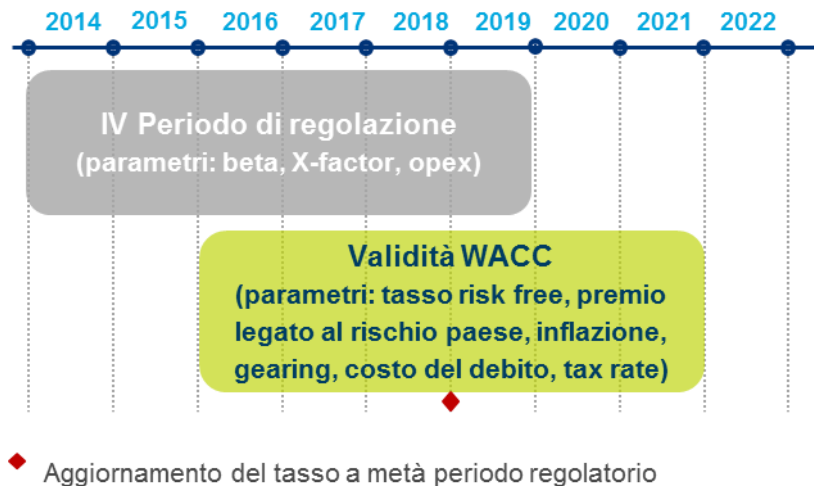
2014 2015 2016 2017 2018 2019 2020 2021 2022

IV Periodo di regolazione
(parametri: beta, X-factor, opex)

Validità WACC
(parametri: tasso risk free, premio legato al rischio paese, inflazione, gearing, costo del debito, tax rate)

Aggiornamento del tasso a metà periodo regolatorio